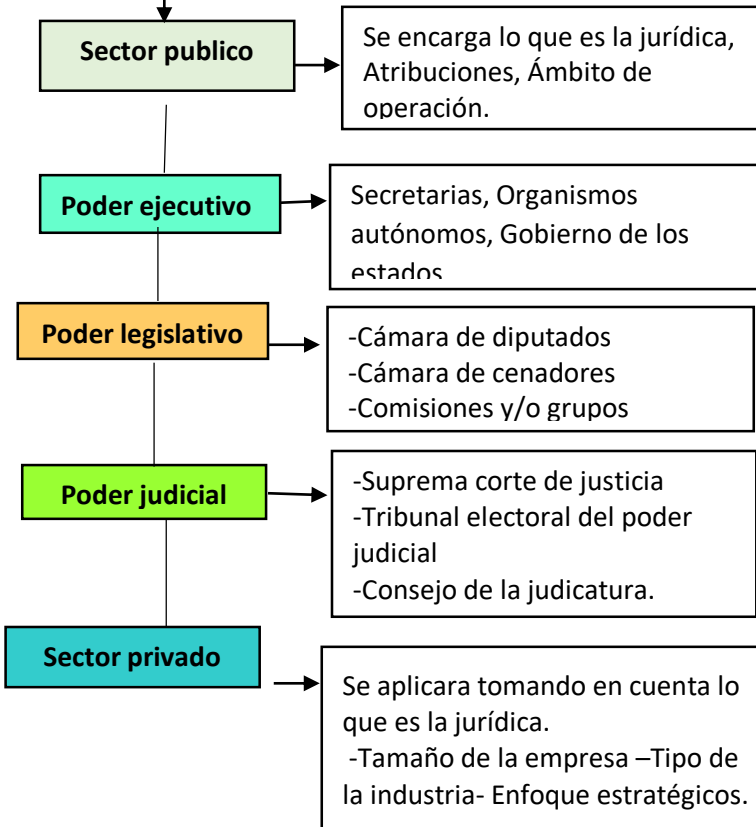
Sector publico

Se encarga lo que es la jurídica, Atribuciones, Ámbito de operación.

Poder ejecutivo

Secretarias, Organismos autónomos, Gobierno de los estados

Poder legislativo

-Cámara de diputados
-Cámara de cenadores
-Comisiones y/o grupos

Poder judicial

-Suprema corte de justicia
-Tribunal electoral del poder judicial
-Consejo de la judicatura.

Sector privado

Se aplicara tomando en cuenta lo que es la jurídica.
-Tamaño de la empresa –Tipo de la industria- Enfoque estratégicos.